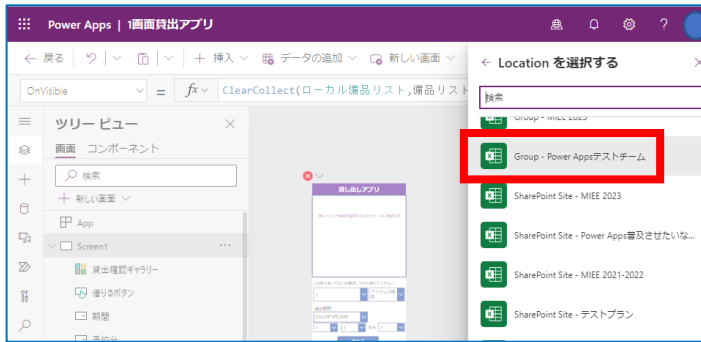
Power Apps | 1画面貸出アプリ

← 戻る | ↶ | ∨ | 📋 | ∨ | + 挿入 ∨ | データの追加 ∨ | 新しい画面 ∨

OnVisible ∨ = fx ∨ ClearCollect(ローカル備品リスト,備品リスト

ツリー ビュー ×

画面 コンポーネント

検索

+ 新しい画面 ∨

App

Screen1 ...

貸出確認ギャラリー

借りるボタン

期間

貸し出しアプリ

← Location を選択する ×

検索

Group - MIEE 2023

Group - Power Appsテストチーム

SharePoint Site - MIEE 2023

SharePoint Site - Power Apps普及させたいな...

SharePoint Site - MIEE 2021-2022

SharePoint Site - テストプラン